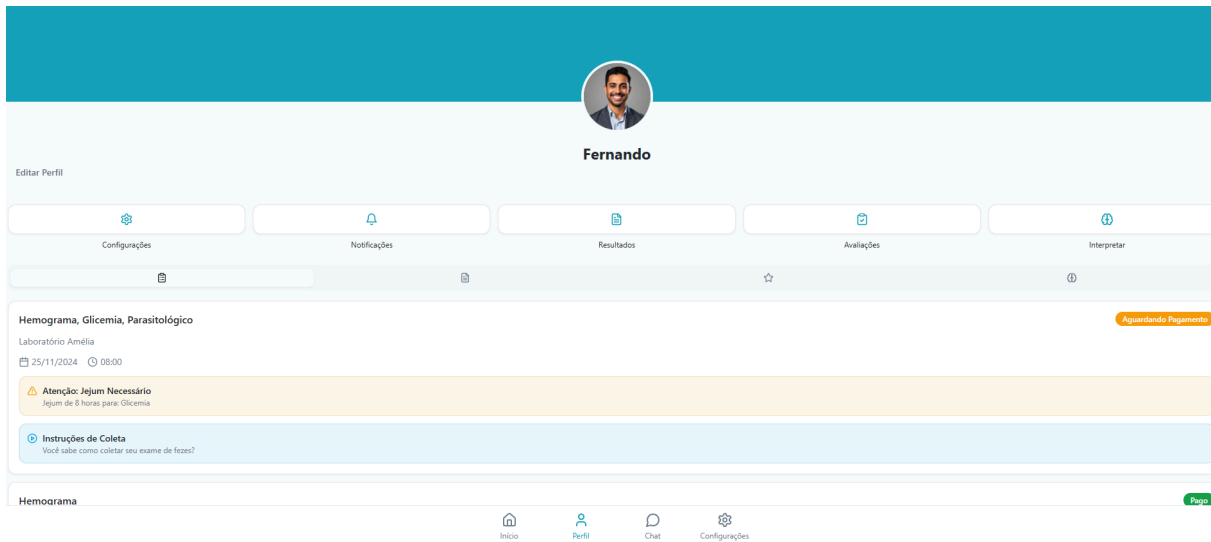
Fernando

Editar Perfil

Configurações

Notificações

Resultados

Avaliações

Interpretar

Hemograma, Glicemia, Parasitológico

Aguardando Pagamento

Laboratório Amélia

25/11/2024 08:00

Atenção: Jejum Necessário
Jejum de 8 horas para: Glicemia

Instruções de Coleta
Você sabe como coletar seu exame de fezes?

Hemograma

Pago

Início Perfil Chat Configurações